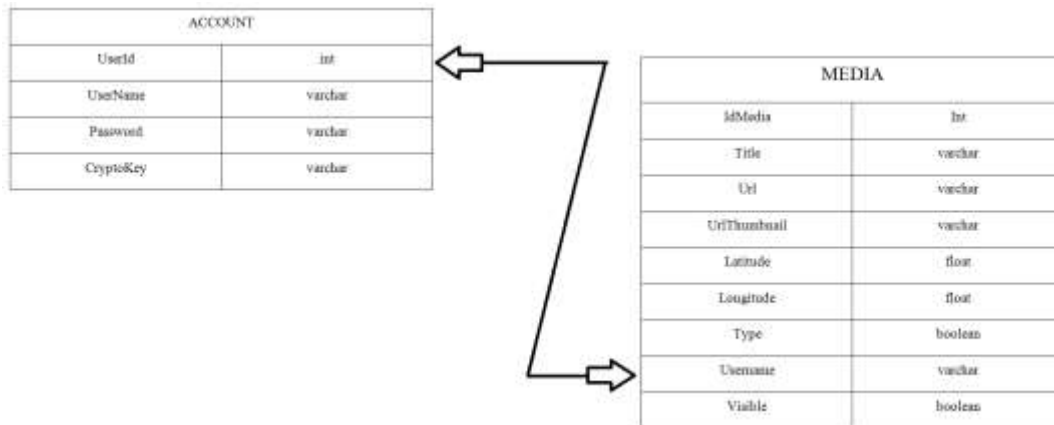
| ACCOUNT | |
|---|---|
| UserId | int |
| UserName | varchar |
| Password | varchar |
| CryptoKey | varchar |

| MEDIA | |
|---|---|
| IdMedia | Int |
| Title | varchar |
| Url | varchar |
| UrlThumbnail | varchar |
| Latitude | float |
| Longitude | float |
| Type | boolean |
| Username | varchar |
| Visible | boolean |